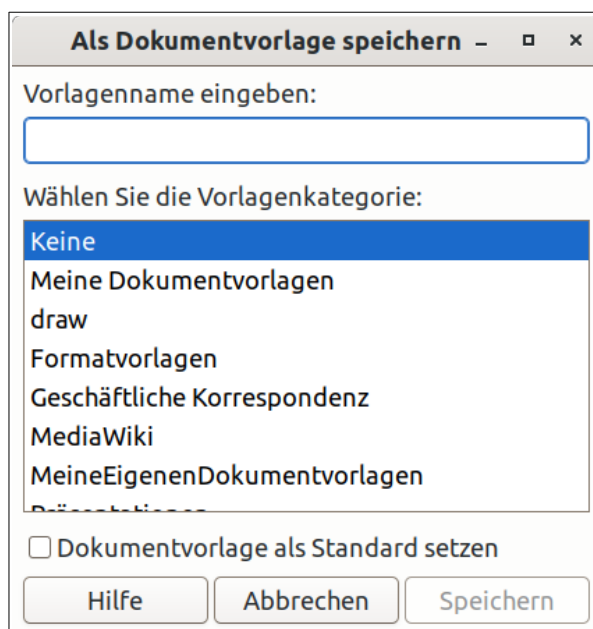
Als Dokumentvorlage speichern _ ▫ ×

Vorlagenname eingeben:

Wählen Sie die Vorlagenkategorie:

Keine
Meine Dokumentvorlagen
draw
Formatvorlagen
Geschäftliche Korrespondenz
MediaWiki
MeineEigenenDokumentvorlagen
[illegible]

Dokumentvorlage als Standard setzen

Hilfe
Abbrechen
Speichern